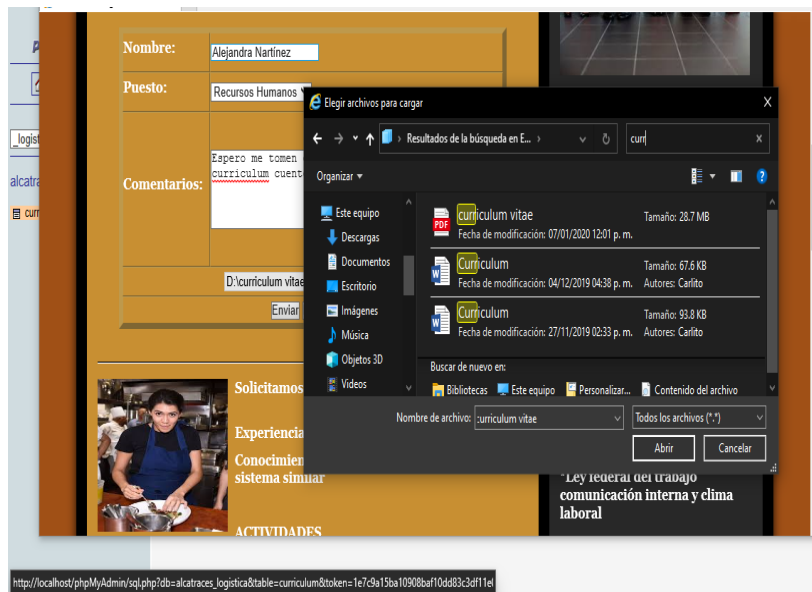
Nombre: Alejandra Nartínez

Puesto: Recursos Humanos

Comentarios: Espero me tomen curriculum cuent

D:\curriculum vitae

Enviar

Solicitamos

Experiencia

Conocimien sistema similar

ACTIVIDADES

Elegir archivos para cargar

Resultados de la búsqueda en E... ›

curr

Organizar ▾

Este equipo

Descargas

Documentos

Escritorio

Imágenes

Música

Objetos 3D

Videos

curriculum vitae
Fecha de modificación: 07/01/2020 12:01 p. m.
Tamaño: 28.7 MB

Curriculum
Fecha de modificación: 04/12/2019 04:38 p. m.
Tamaño: 67.6 KB
Autores: Carlito

Curriculum
Fecha de modificación: 27/11/2019 02:33 p. m.
Tamaño: 93.8 KB
Autores: Carlito

Buscar de nuevo en:

Bibliotecas Este equipo Personalizar... Contenido del archivo

Nombre de archivo: curriculum vitae

Todos los archivos (*.*)

Abrir Cancelar

Ley federal del trabajo comunicación interna y clima laboral

_logist

alcatra

curr

http://localhost/phpMyAdmin/sql.php?db=alcatraces_logistica&table=curriculum&token=1e7c9a15ba10908baf10dd83c3df11e